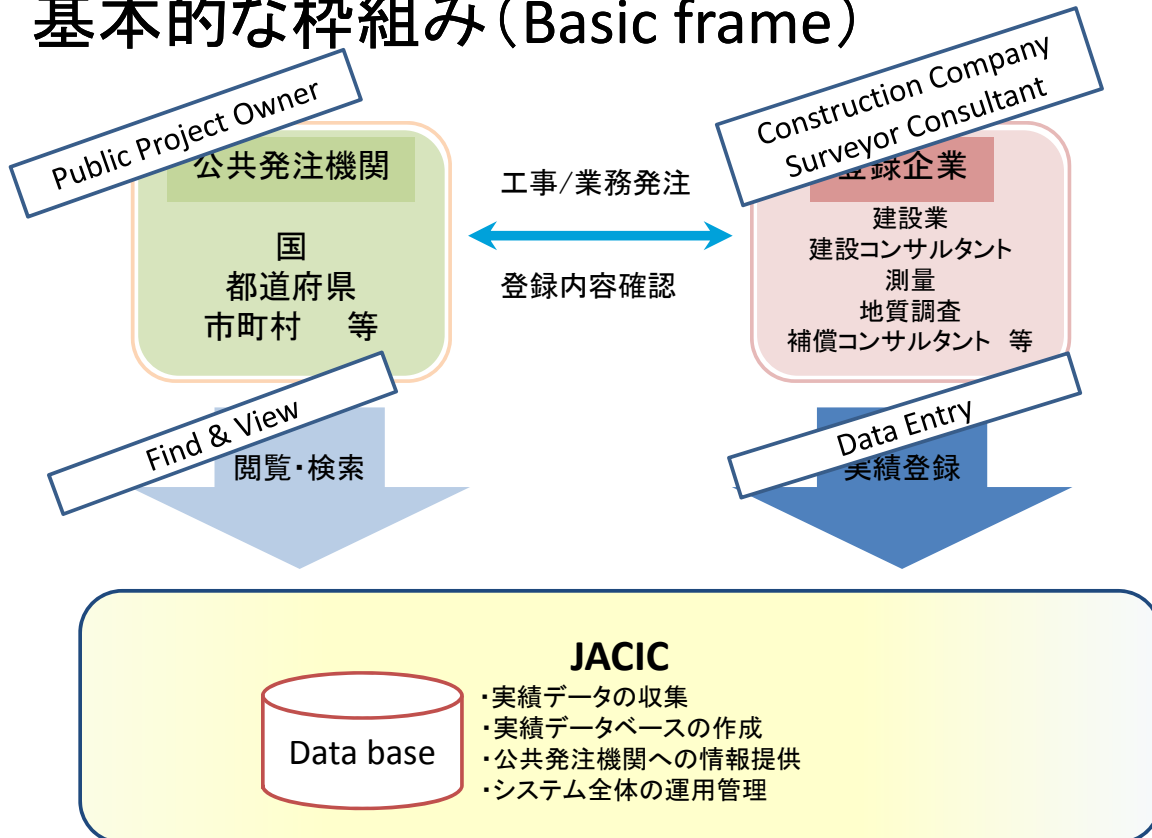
基本的な枠組み（Basic frame）

Public Project Owner

公共発注機関

国
都道府県
市町村　等

工事/業務発注

登録内容確認

Construction Company
Surveyor Consultant

登録企業

建設業
建設コンサルタント
測量
地質調査
補償コンサルタント　等

Find & View

閲覧・検索

Data Entry

実績登録

JACIC

Data base

・実績データの収集
・実績データベースの作成
・公共発注機関への情報提供
・システム全体の運用管理